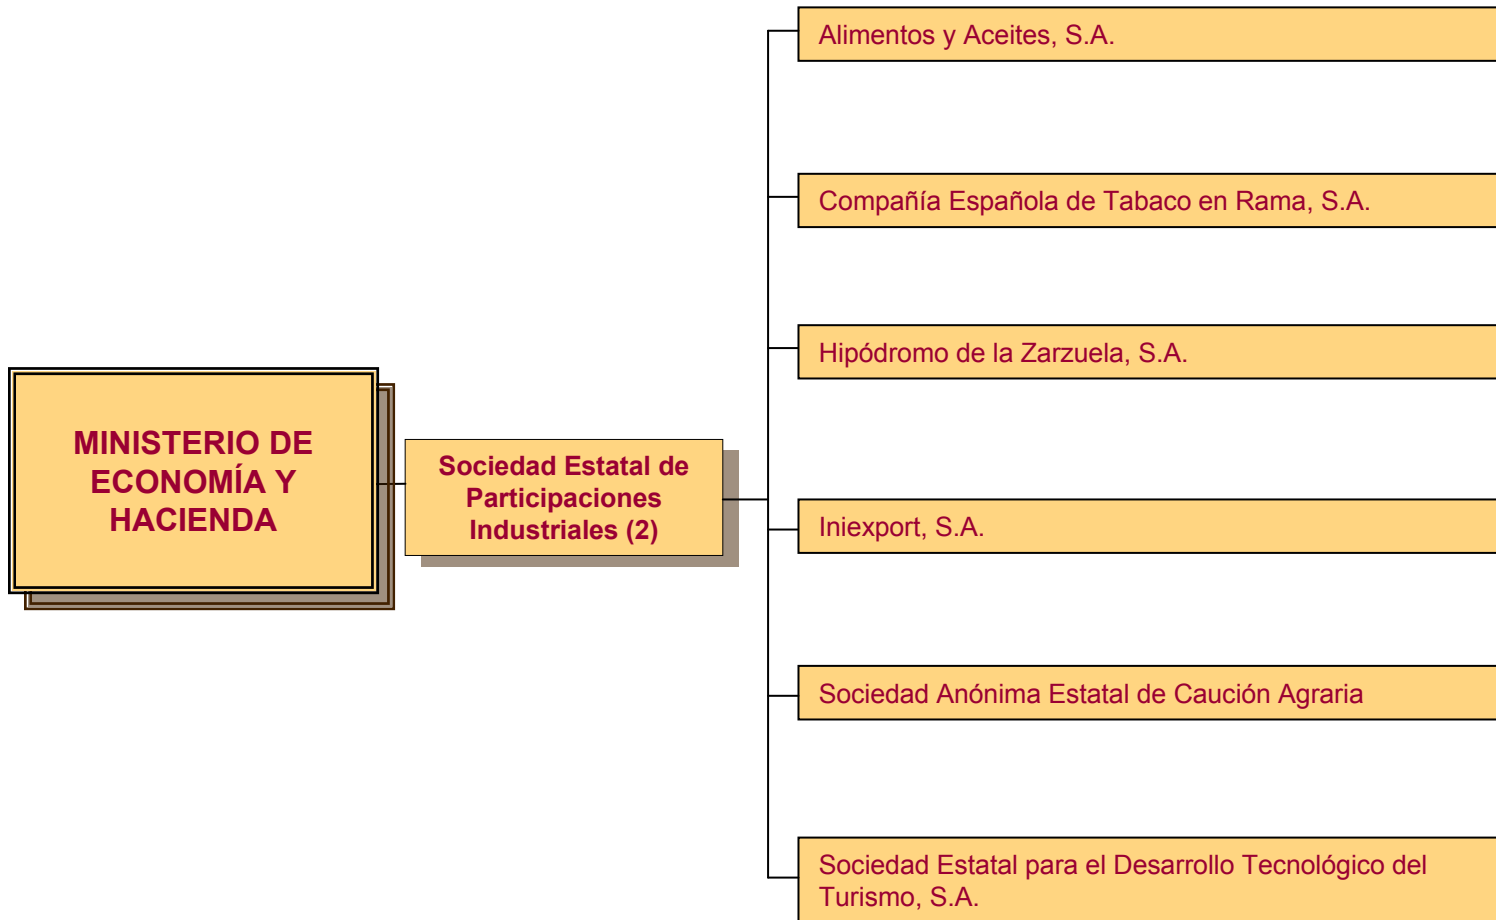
MINISTERIO DE ECONOMÍA Y HACIENDA

Sociedad Estatal de Participaciones Industriales (2)

Alimentos y Aceites, S.A.

Compañía Española de Tabaco en Rama, S.A.

Hipódromo de la Zarzuela, S.A.

Iniexport, S.A.

Sociedad Anónima Estatal de Caución Agraria

Sociedad Estatal para el Desarrollo Tecnológico del Turismo, S.A.